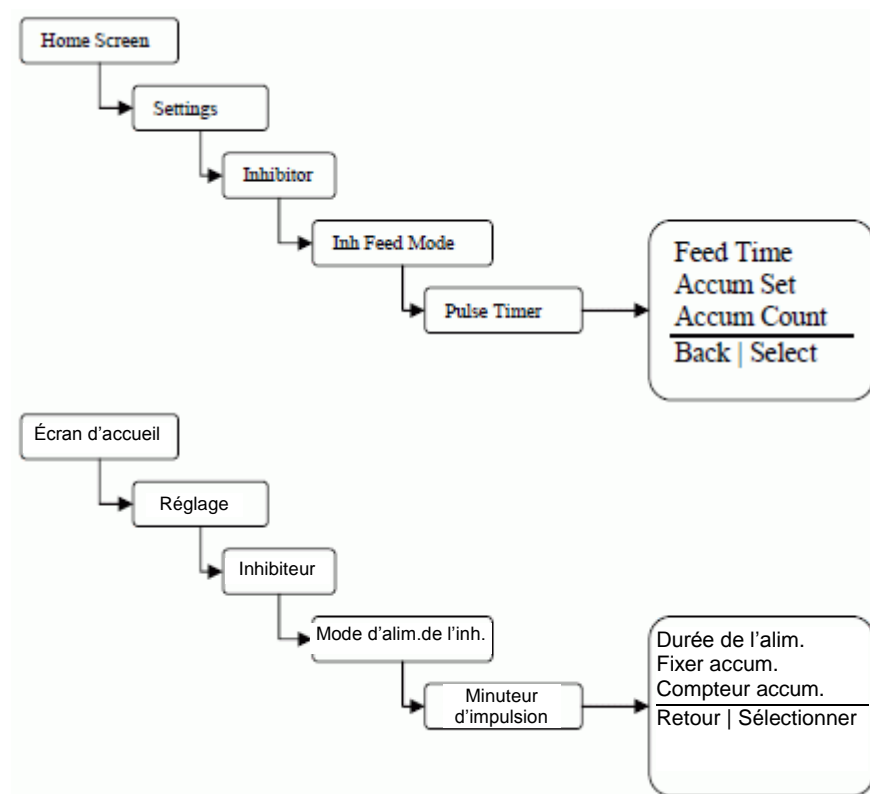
Home Screen

Settings

Inhibitor

Inh Feed Mode

Pulse Timer

Feed Time
Accum Set
Accum Count
Back | Select

Écran d’accueil

Réglage

Inhibiteur

Mode d’alim.de l’inh.

Minuteur d’impulsion

Durée de l’alim.
Fixer accum.
Compteur accum.
Retour | Sélectionner